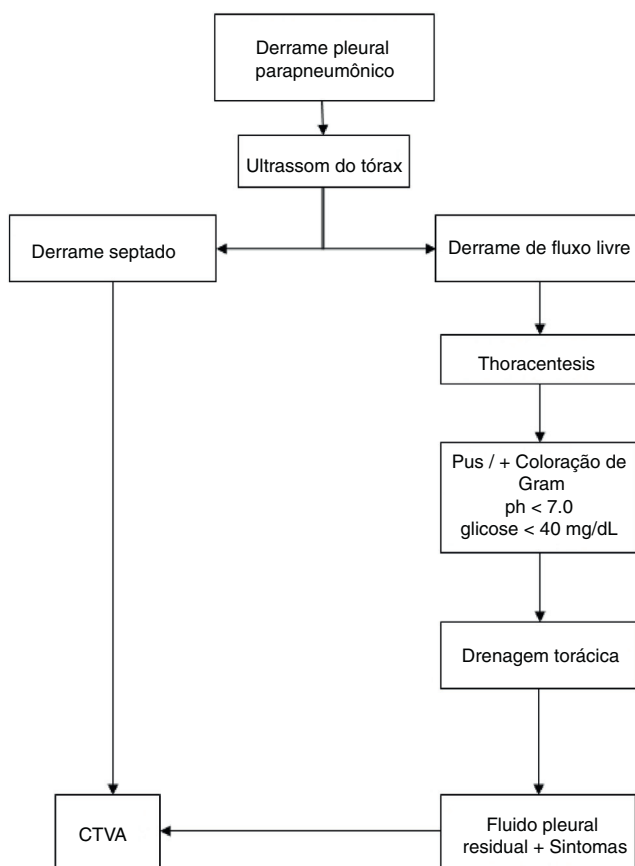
Derrame pleural parapneumônico

Ultrassom do tórax

Derrame septado

Derrame de fluxo livre

Thoracentesis

Pus / + Coloração de Gram
ph < 7.0
glicose < 40 mg/dL

Drenagem torácica

CTVA

Fluido pleural residual + Sintomas